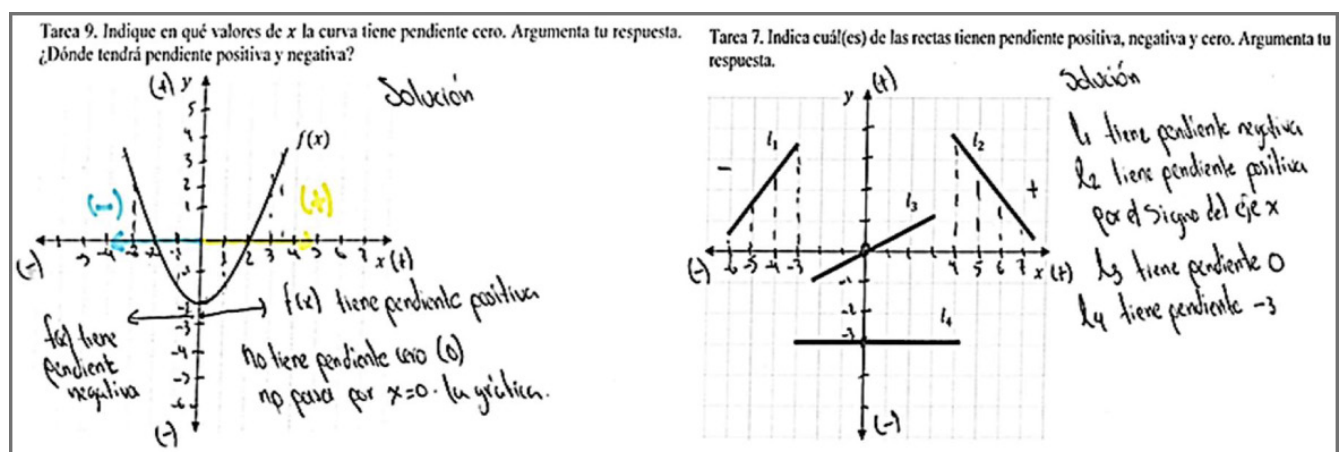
Tarea 9. Indique en qué valores de $x$ la curva tiene pendiente cero. Argumenta tu respuesta. ¿Dónde tendrá pendiente positiva y negativa?

(+) $y$

Solución

$f(x)$

(−) (+)

(−) $x$ (+)

f(x) tiene pendiente negativa

f(x) tiene pendiente positiva

no tiene pendiente cero (0) no pasa por $x=0$. la gráfica.

(−)

Tarea 7. Indica cuál(es) de las rectas tienen pendiente positiva, negativa y cero. Argumenta tu respuesta.

$y$ (+)

Solución

$l_1$ $l_2$ $l_3$ $l_4$

− +

(−) $x$ (+)

(−)

$l_1$ tiene pendiente negativa
$l_2$ tiene pendiente positiva por el signo del eje x
$l_3$ tiene pendiente 0
$l_4$ tiene pendiente −3